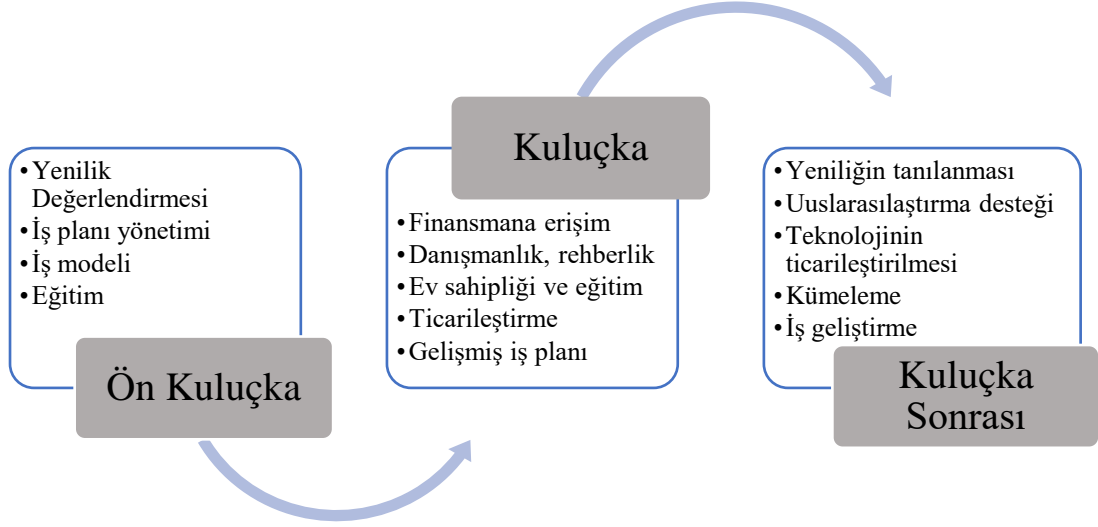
• Yenilik Değerlendirmesi
• İş planı yönetimi
• İş modeli
• Eğitim

Ön Kuluçka

Kuluçka

• Finansmana erişim
• Danışmanlık, rehberlik
• Ev sahipliği ve eğitim
• Ticarileştirme
• Gelişmiş iş planı

• Yeniliğin tanılanması
• Uuslarasılaştırma desteği
• Teknolojinin ticarileştirilmesi
• Kümeleme
• İş geliştirme

Kuluçka Sonrası